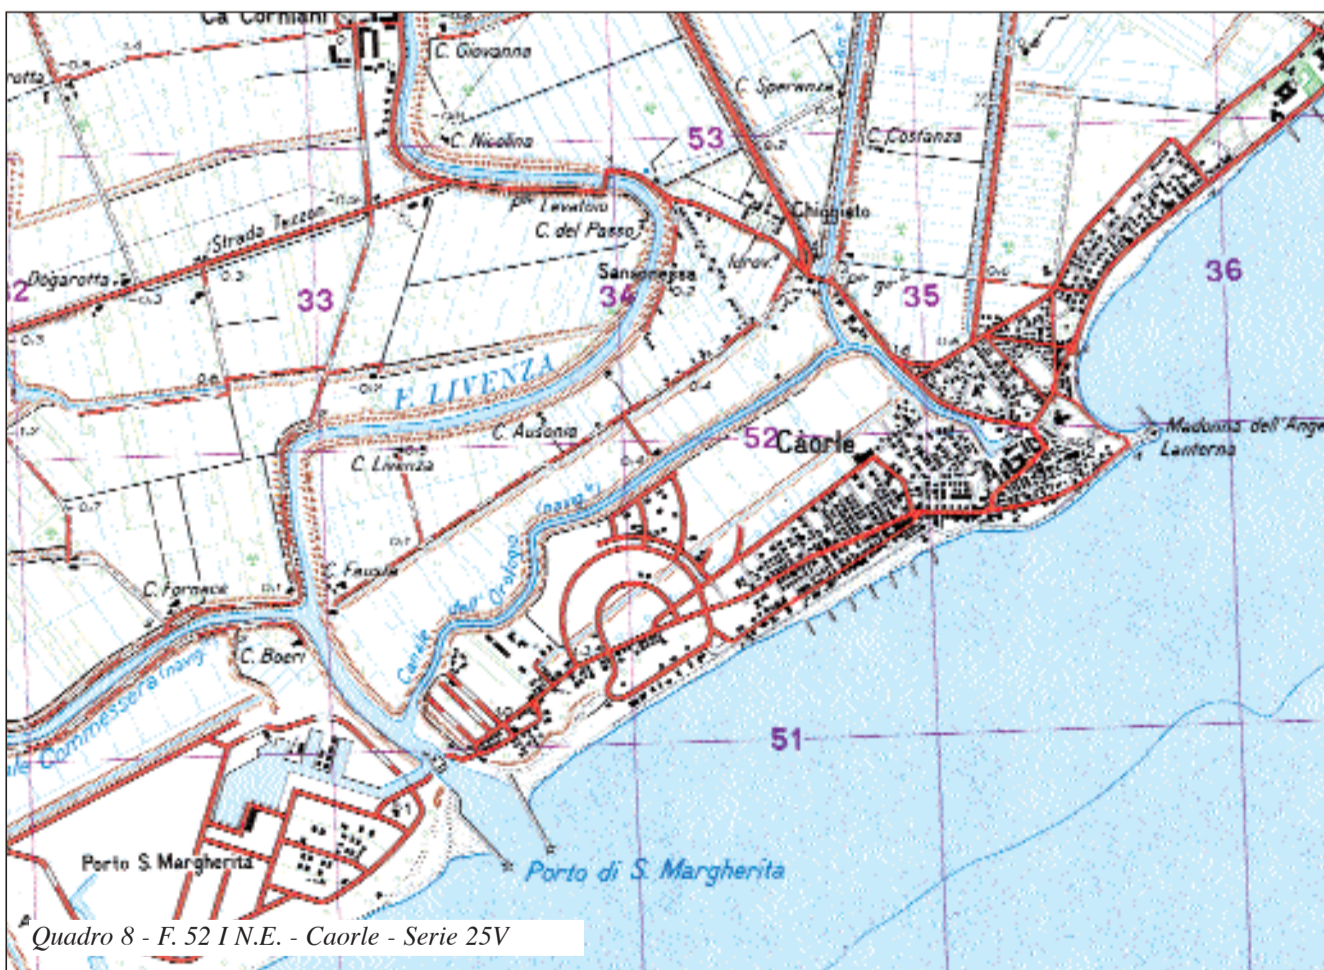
Ca Corniani
C. Giovanna
C. Speranza
C. Nicolina
53
C. Costanza
Strada Tezzon
Pte Levatoio
C. del Passo
Chiggiato
Dogarotta
Sansonessa
Idrov.
33
34
35
36
32
F. LIVENZA
C. Ausonia
52
Caorle
C. Livenza
Madonna dell'Angelo
Lanterna
Canale dell'Orologio (navig.)
C. Fausta
C. Fornace
C. Boeri
Canale Commessera (navig.)
51
Porto S. Margherita
Porto di S. Margherita
Quadro 8 - F. 52 I N.E. - Caorle - Serie 25V